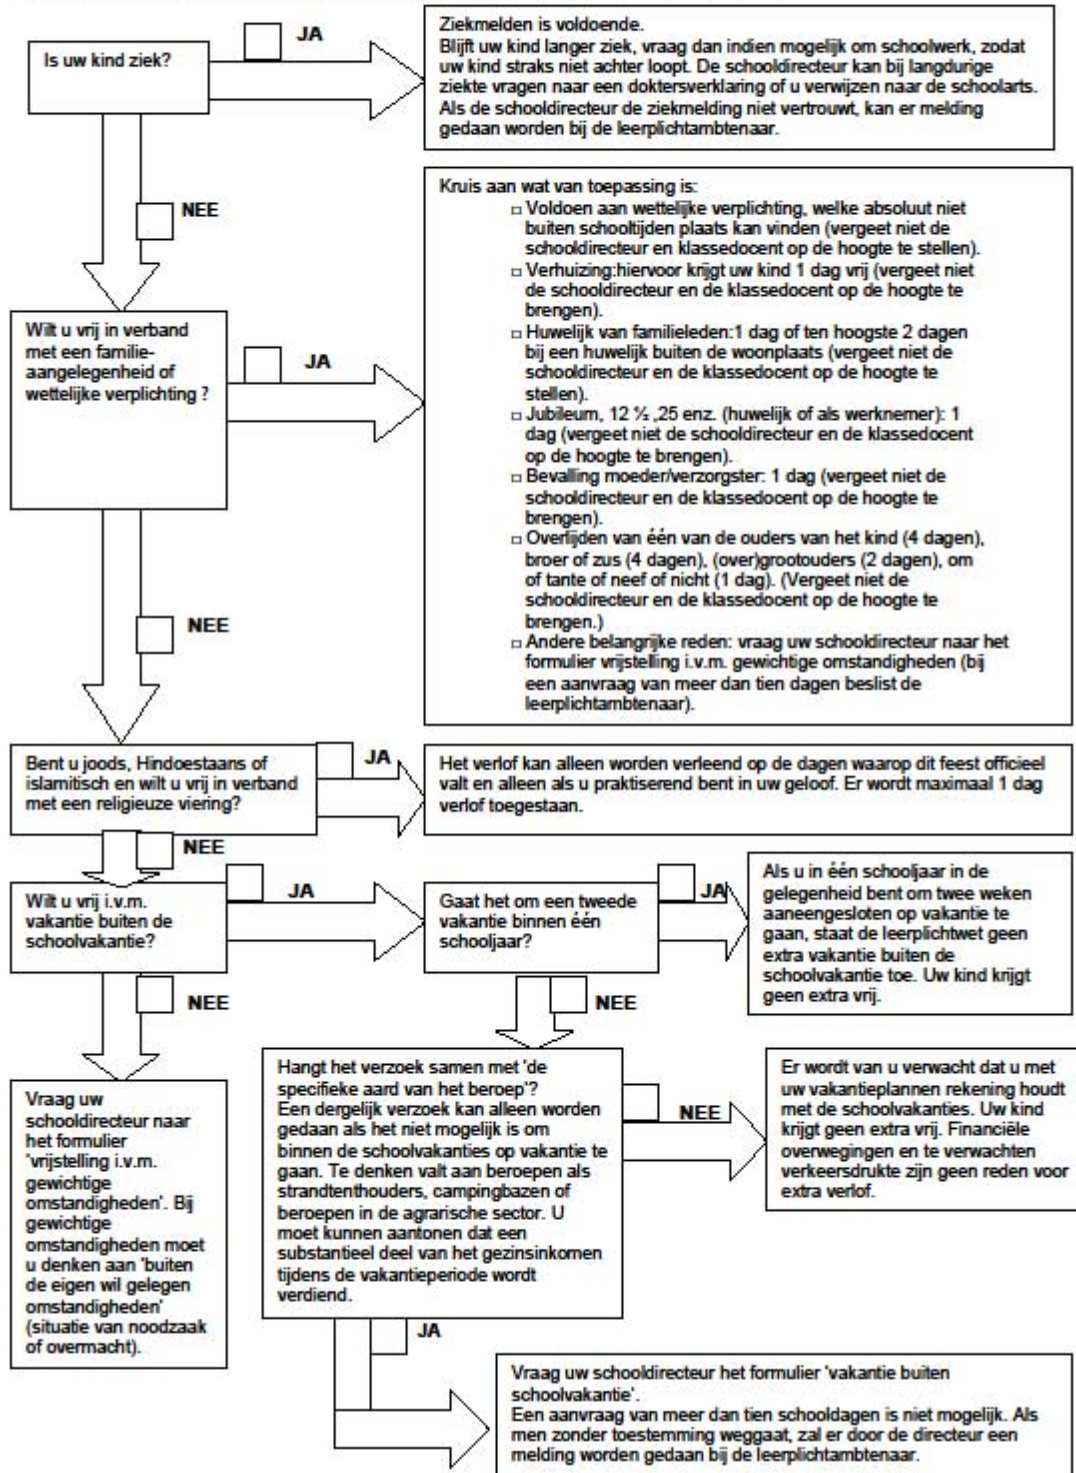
Is uw kind ziek?

JA

Ziekmelden is voldoende.
Blijft uw kind langer ziek, vraag dan indien mogelijk om schoolwerk, zodat uw kind straks niet achter loopt. De schooldirecteur kan bij langdurige ziekte vragen naar een doktersverklaring of u verwijzen naar de schoolarts. Als de schooldirecteur de ziekmelding niet vertrouwt, kan er melding gedaan worden bij de leerplichtambtenaar.

NEE

Wilt u vrij in verband met een familie-aangelegenheid of wettelijke verplichting ?

JA

Kruis aan wat van toepassing is:
□ Voldoen aan wettelijke verplichting, welke absoluut niet buiten schooltijden plaats kan vinden (vergeet niet de schooldirecteur en klassedocent op de hoogte te stellen).
□ Verhuizing:hiervoor krijgt uw kind 1 dag vrij (vergeet niet de schooldirecteur en de klassedocent op de hoogte te brengen).
□ Huwelijk van familieleden:1 dag of ten hoogste 2 dagen bij een huwelijk buiten de woonplaats (vergeet niet de schooldirecteur en de klassedocent op de hoogte te stellen).
□ Jubileum, 12 ½ ,25 enz. (huwelijk of als werknemer): 1 dag (vergeet niet de schooldirecteur en de klassedocent op de hoogte te brengen).
□ Bevalling moeder/verzorgster: 1 dag (vergeet niet de schooldirecteur en de klassedocent op de hoogte te brengen).
□ Overlijden van één van de ouders van het kind (4 dagen), broer of zus (4 dagen), (over)grootouders (2 dagen), om of tante of neef of nicht (1 dag). (Vergeet niet de schooldirecteur en de klassedocent op de hoogte te brengen.)
□ Andere belangrijke reden: vraag uw schooldirecteur naar het formulier vrijstelling i.v.m. gewichtige omstandigheden (bij een aanvraag van meer dan tien dagen beslist de leerplichtambtenaar).

NEE

Bent u joods, Hindoestaans of islamitisch en wilt u vrij in verband met een religieuze viering?

JA

Het verlof kan alleen worden verleend op de dagen waarop dit feest officieel valt en alleen als u praktiserend bent in uw geloof. Er wordt maximaal 1 dag verlof toegestaan.

NEE

Wilt u vrij i.v.m. vakantie buiten de schoolvakantie?

JA

Gaat het om een tweede vakantie binnen één schooljaar?

JA

Als u in één schooljaar in de gelegenheid bent om twee weken aaneengesloten op vakantie te gaan, staat de leerplichtwet geen extra vakantie buiten de schoolvakantie toe. Uw kind krijgt geen extra vrij.

NEE

NEE

Vraag uw schooldirecteur naar het formulier 'vrijstelling i.v.m. gewichtige omstandigheden'. Bij gewichtige omstandigheden moet u denken aan 'buiten de eigen wil gelegen omstandigheden' (situatie van noodzaak of overmacht).

Hangt het verzoek samen met 'de specifieke aard van het beroep'?
Een dergelijk verzoek kan alleen worden gedaan als het niet mogelijk is om binnen de schoolvakanties op vakantie te gaan. Te denken valt aan beroepen als strandtenthouders, campingbazen of beroepen in de agrarische sector. U moet kunnen aantonen dat een substantieel deel van het gezinsinkomen tijdens de vakantieperiode wordt verdiend.

NEE

Er wordt van u verwacht dat u met uw vakantieplannen rekening houdt met de schoolvakanties. Uw kind krijgt geen extra vrij. Financiële overwegingen en te verwachten verkeersdrukte zijn geen reden voor extra verlof.

JA

Vraag uw schooldirecteur het formulier 'vakantie buiten schoolvakantie'.
Een aanvraag van meer dan tien schooldagen is niet mogelijk. Als men zonder toestemming weggaat, zal er door de directeur een melding worden gedaan bij de leerplichtambtenaar.